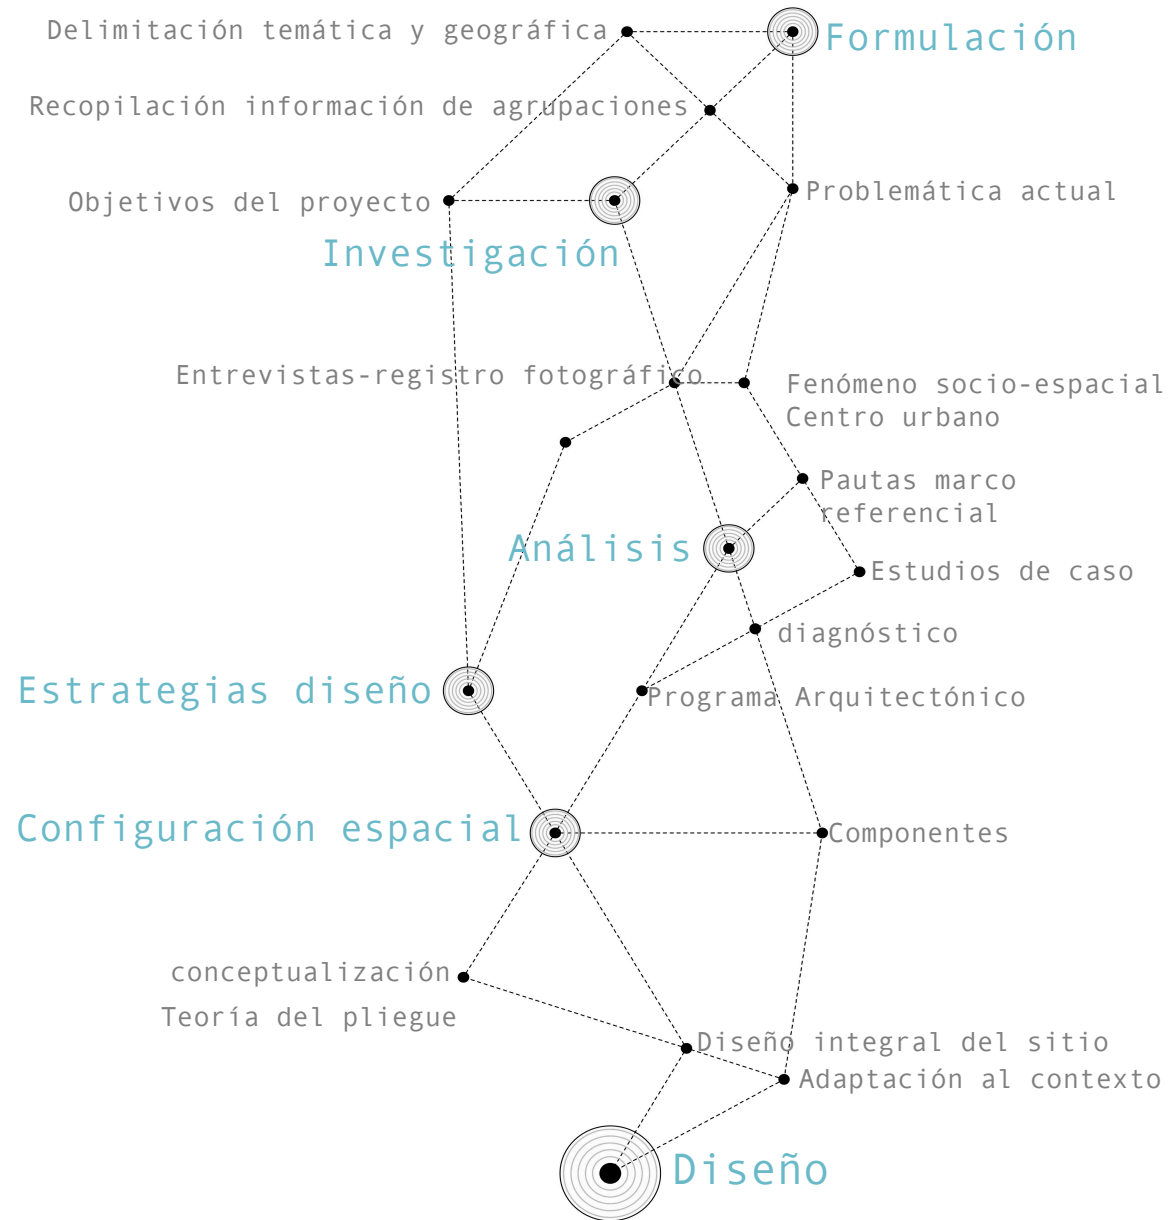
Delimitación temática y geográfica

Formulación

Recopilación información de agrupaciones

Objetivos del proyecto

Problemática actual

Investigación

Entrevistas-registro fotográfico

Fenómeno socio-espacial
Centro urbano

Pautas marco referencial

Análisis

Estudios de caso

diagnóstico

Estrategias diseño

Programa Arquitectónico

Configuración espacial

Componentes

conceptualización

Teoría del pliegue

Diseño integral del sitio

Adaptación al contexto

Diseño